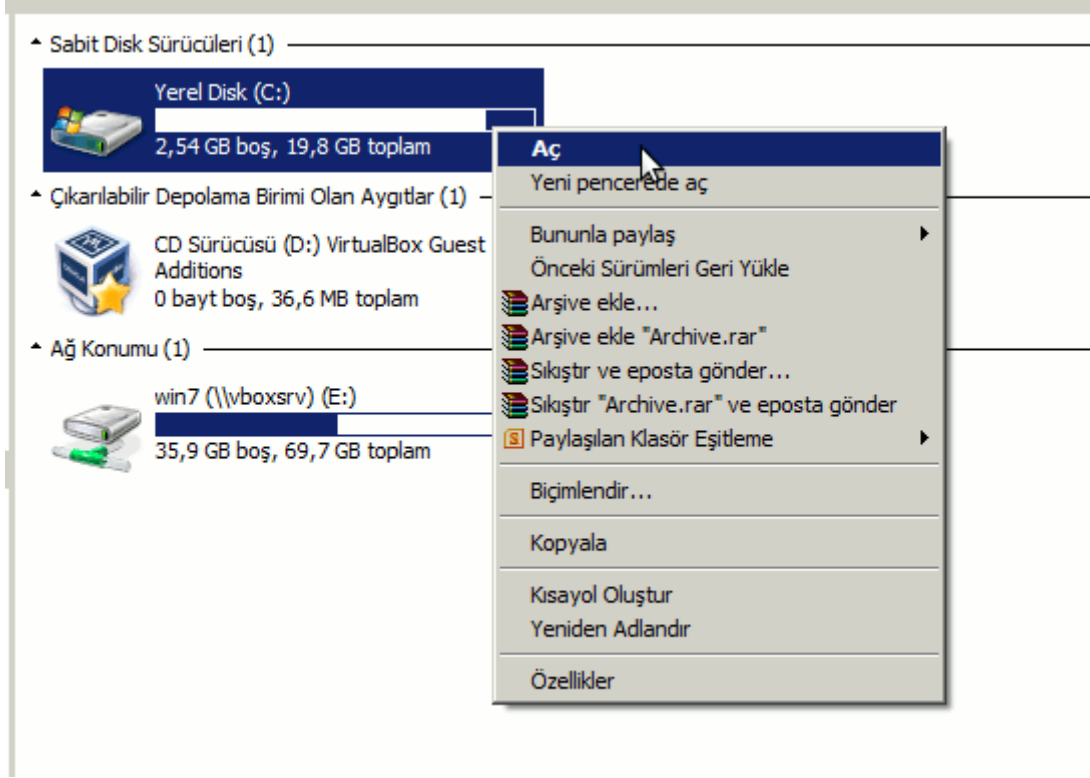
Sabit Disk Sürücüleri (1)

Yerel Disk (C:)
2,54 GB boş, 19,8 GB toplam

Çıkarılabilir Depolama Birimi Olan Aygıtlar (1)

CD Sürücüsü (D:) VirtualBox Guest Additions
0 bayt boş, 36,6 MB toplam

Ağ Konumu (1)

win7 (\\vboxsrv) (E:)
35,9 GB boş, 69,7 GB toplam

Aç
Yeni pencerede aç
Bununla paylaş
Önceki Sürümleri Geri Yükle
Arşive ekle...
Arşive ekle "Archive.rar"
Sıkıştır ve eposta gönder...
Sıkıştır "Archive.rar" ve eposta gönder
Paylaşılan Klasör Eşitleme
Biçimlendir...
Kopyala
Kısayol Oluştur
Yeniden Adlandır
Özellikler